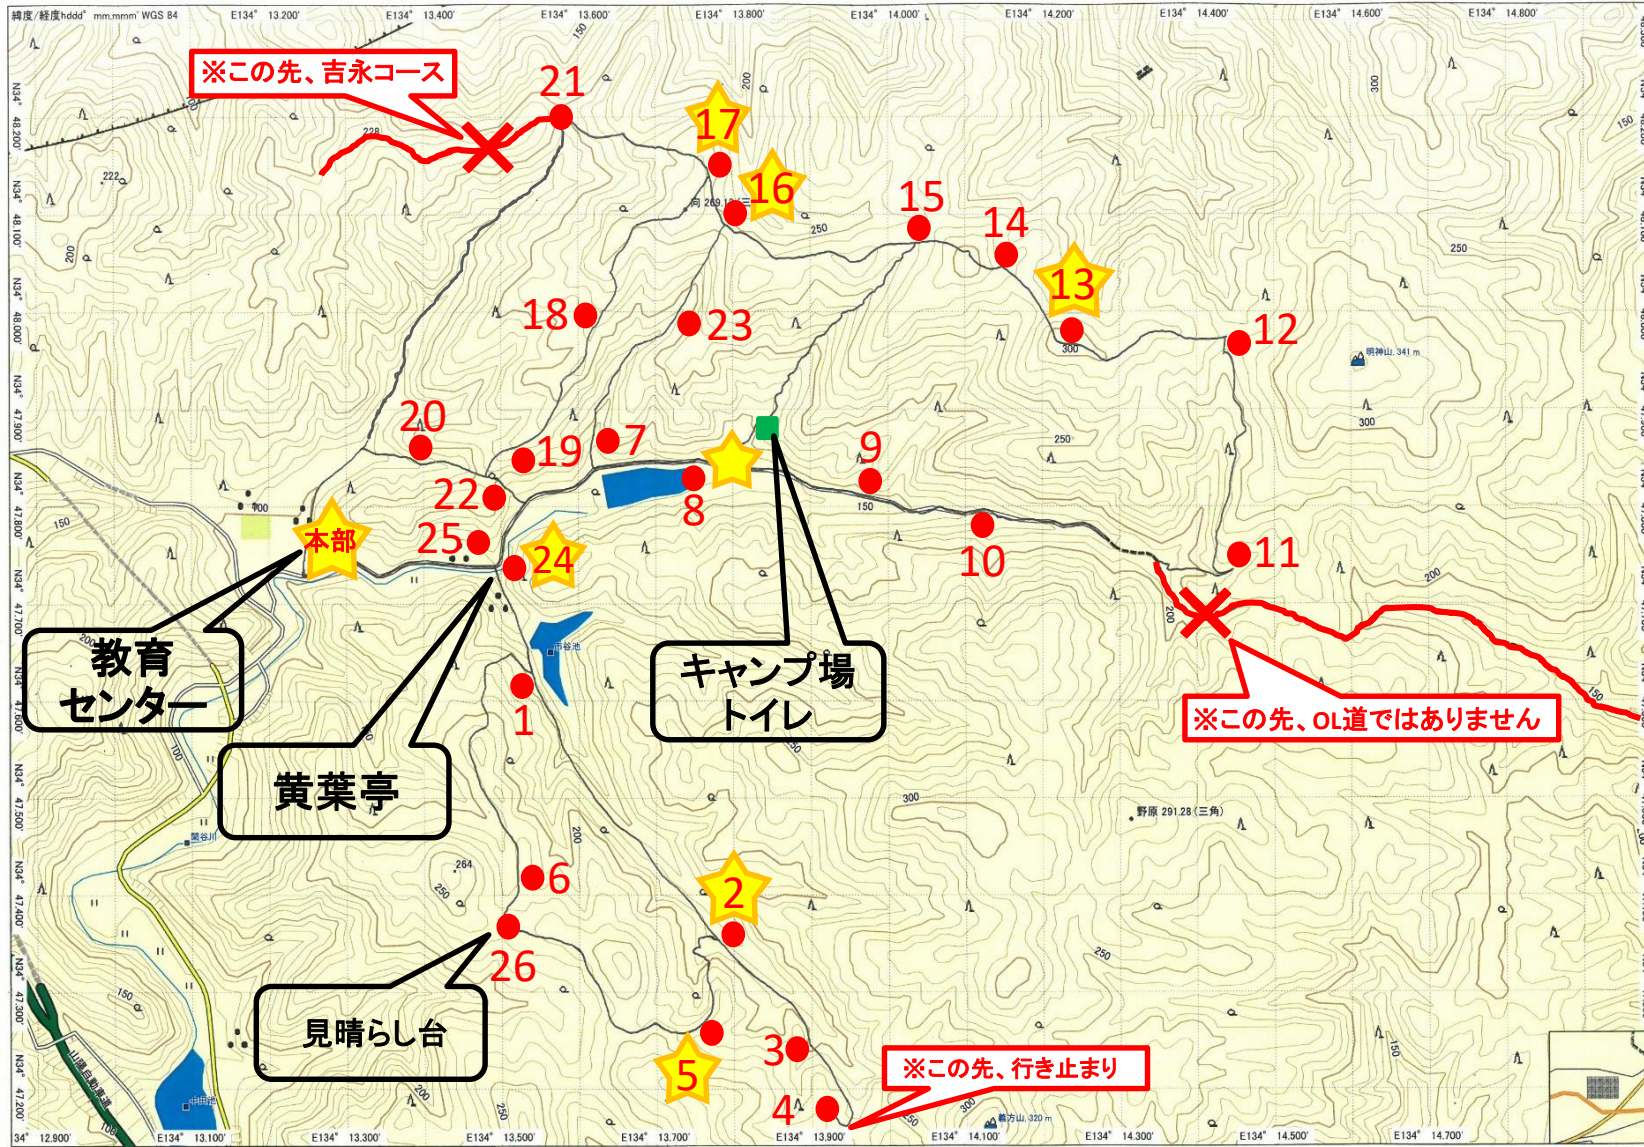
緯度/経度hddd° mm.mmm' WGS 84 E134° 13.200' E134° 13.400' E134° 13.600' E134° 13.800' E134° 14.000' E134° 14.200' E134° 14.400' E134° 14.600' E134° 14.800'

N34° 48.200' N34° 48.100' N34° 48.000' N34° 47.900' N34° 47.800' N34° 47.700' N34° 47.600' N34° 47.500' N34° 47.400' N34° 47.300' N34° 47.200'

※この先、吉永コース

21

17

16

15

14

13

12

18

23

20

19

7

9

22

8

本部

25

24

10

11

教育
センター

1

キャンプ場
トイレ

※この先、OL道ではありません

黄葉亭

6

2

26

見晴らし台

3

5

4

※この先、行き止まり

明神山 341 m

野原 291.28 (三角)

山陽自動車道

34° 12.900' E134° 13.100' E134° 13.300' E134° 13.500' E134° 13.700' E134° 13.900' E134° 14.100' E134° 14.300' E134° 14.500' E134° 14.700'